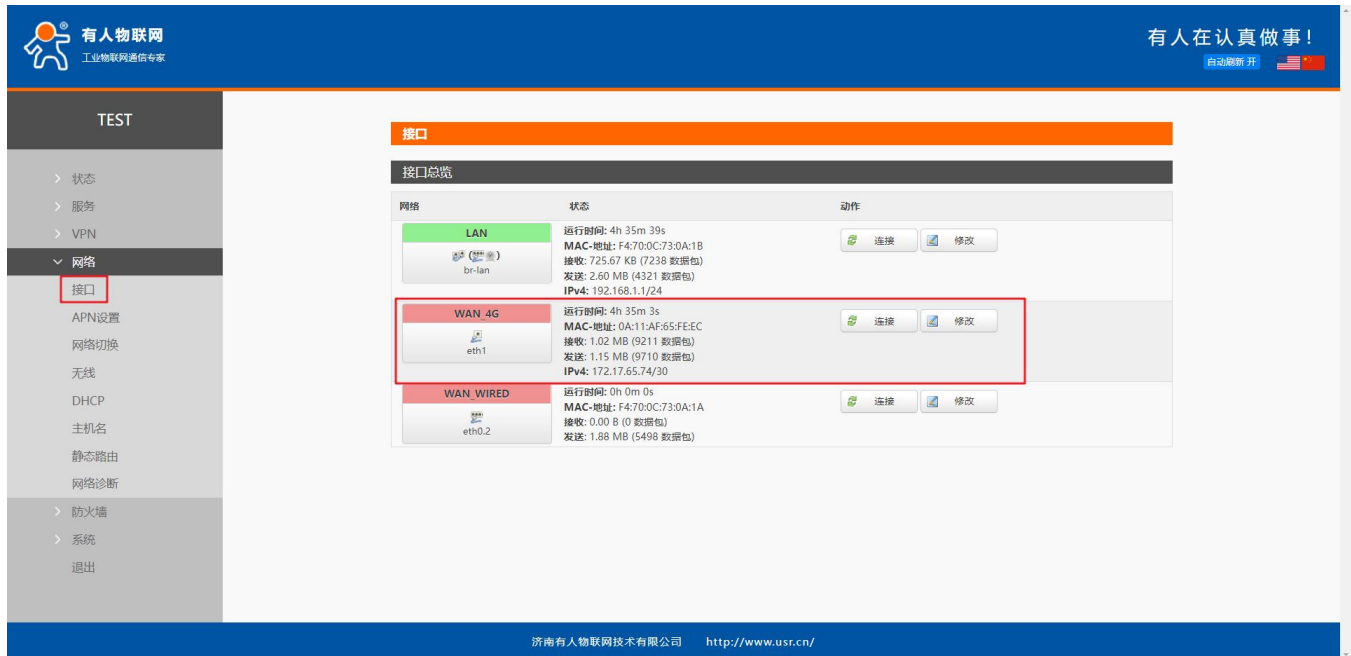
有人物联网
工业物联网通信专家

有人在认真做事！
自动刷新 开

TEST

状态
服务
VPN
网络
接口
APN设置
网络切换
无线
DHCP
主机名
静态路由
网络诊断
防火墙
系统
退出

接口

接口总览

| 网络 | 状态 | 动作 |
|---|---|---|
| LAN br-lan | 运行时间: 4h 35m 39s MAC-地址: F4:70:0C:73:0A:1B 接收: 725.67 KB (7238 数据包) 发送: 2.60 MB (4321 数据包) IPv4: 192.168.1.1/24 | 连接 修改 |
| WAN_4G eth1 | 运行时间: 4h 35m 3s MAC-地址: 0A:11:AF:65:FE:EC 接收: 1.02 MB (9211 数据包) 发送: 1.15 MB (9710 数据包) IPv4: 172.17.65.74/30 | 连接 修改 |
| WAN_WIRED eth0.2 | 运行时间: 0h 0m 0s MAC-地址: F4:70:0C:73:0A:1A 接收: 0.00 B (0 数据包) 发送: 1.88 MB (5498 数据包) | 连接 修改 |

济南有人物联网技术有限公司 http://www.usr.cn/